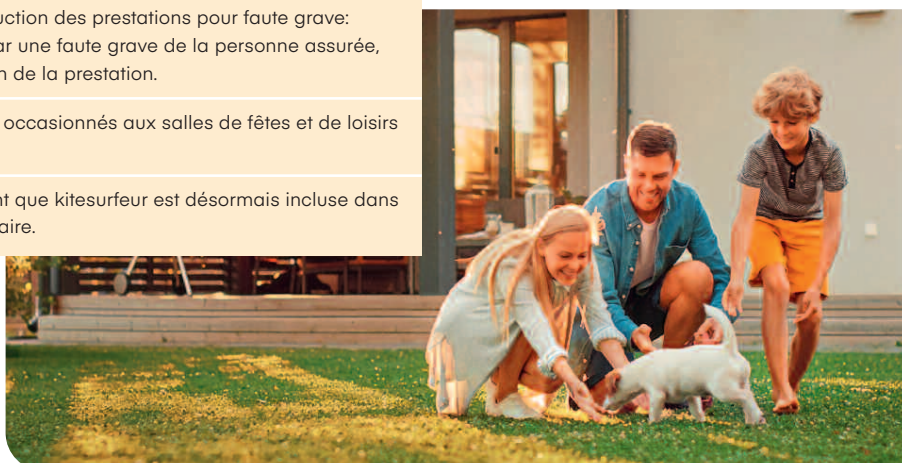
uction des prestations pour faute grave: ar une faute grave de la personne assurée, n de la prestation.

occasionnés aux salles de fêtes et de loisirs

nt que kitesurfeur est désormais incluse dans aire.